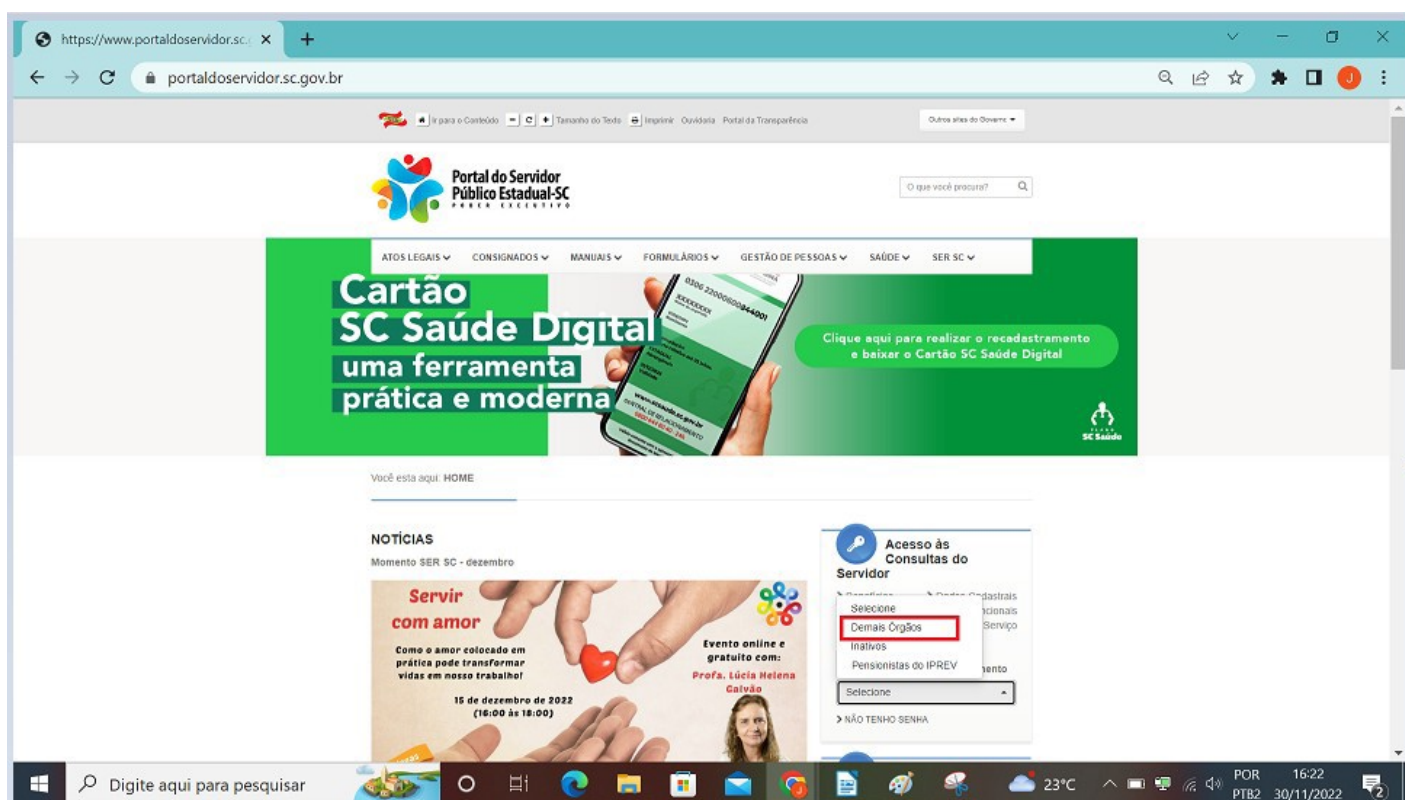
https://www.portaldoservidor.sc. ×

portaldoservidor.sc.gov.br

Ir para o Conteúdo | - | C | + | Tamanho do Texto | Imprimir | Ouvidoria | Portal da Transparência

Outros sites do Governo

Portal do Servidor Público Estadual-SC
PODER EXECUTIVO

O que você procura?

ATOS LEGAIS | CONSIGNADOS | MANUAIS | FORMULÁRIOS | GESTÃO DE PESSOAS | SAÚDE | SER SC

Cartão SC Saúde Digital uma ferramenta prática e moderna

Clique aqui para realizar o recadastramento e baixar o Cartão SC Saúde Digital

SC Saúde

Você está aqui: HOME

NOTÍCIAS

Momento SER SC - dezembro

Servir com amor

Como o amor colocado em prática pode transformar vidas em nosso trabalho!

15 de dezembro de 2022 (16:00 às 18:00)

Evento online e gratuito com: Profa. Lúcia Helena Galvão

Acesso às Consultas do Servidor

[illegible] Dados Cadastrais
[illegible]cionais
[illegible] Serviço
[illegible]mento

Selecione
Demais Órgãos
Inativos
Pensionistas do IPREV

Selecione

> NÃO TENHO SENHA

Digite aqui para pesquisar

23°C POR PTB2 16:22 30/11/2022 2